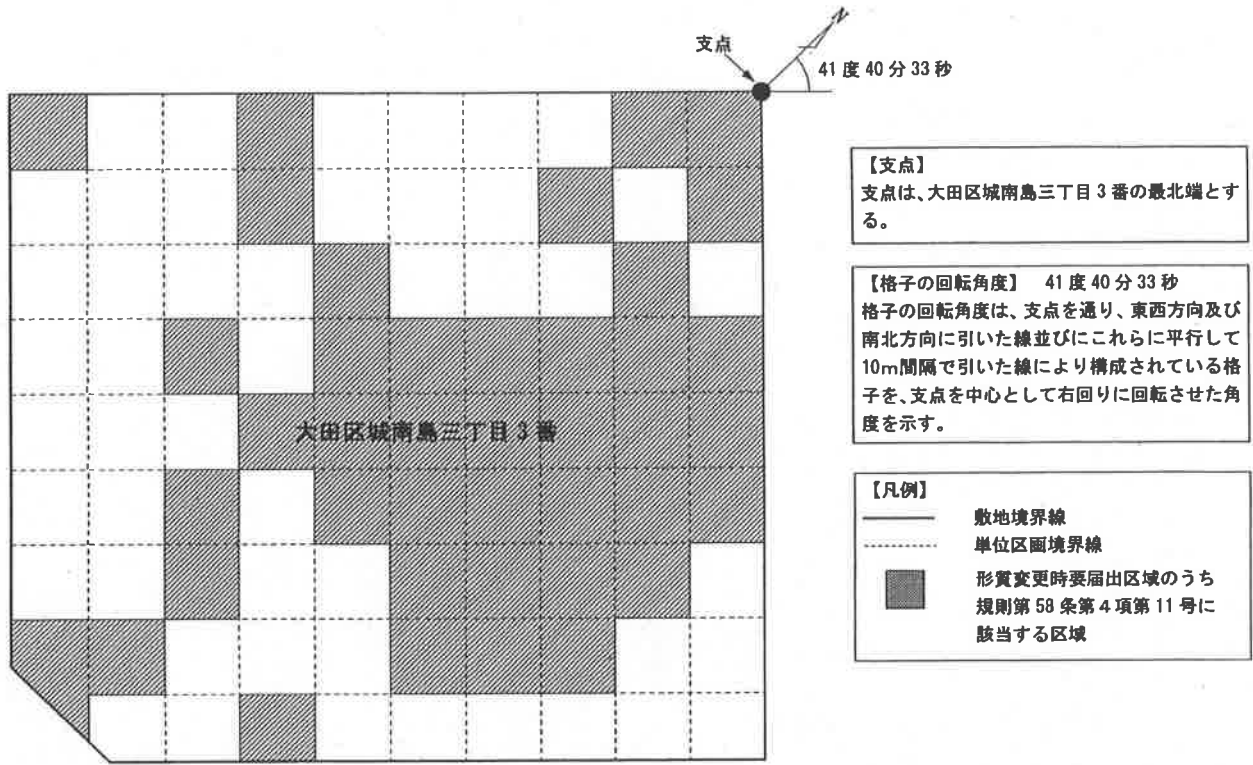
支点

N

41 度 40 分 33 秒

大田区城南島三丁目 3 番

【支点】
支点は、大田区城南島三丁目 3 番の最北端とする。

【格子の回転角度】 41 度 40 分 33 秒
格子の回転角度は、支点を通り、東西方向及び南北方向に引いた線並びにこれらに平行して10m間隔で引いた線により構成されている格子を、支点を中心として右回りに回転させた角度を示す。

【凡例】
敷地境界線
単位区画境界線
形質変更時要届出区域のうち規則第 58 条第 4 項第 11 号に該当する区域